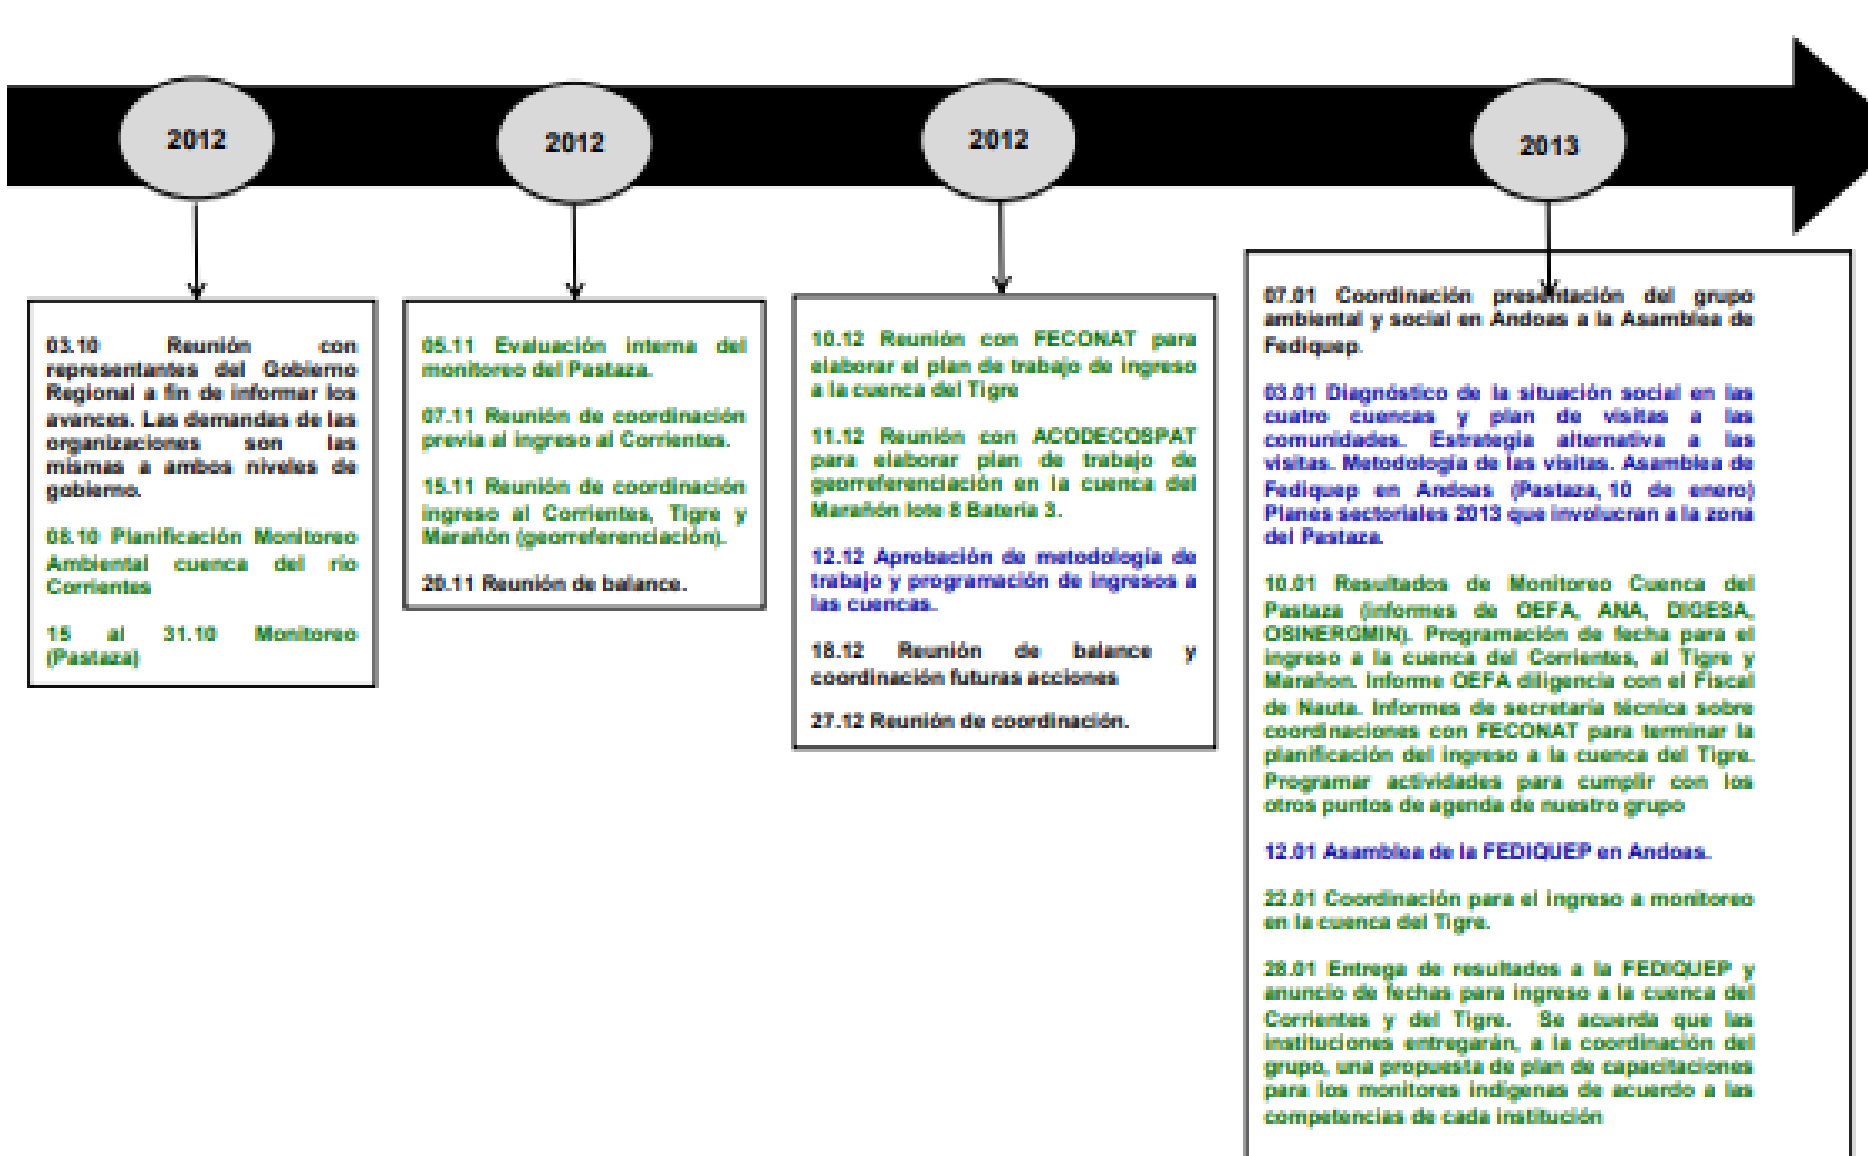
2012

2012

2012

2013

03.10 Reunión con representantes del Gobierno Regional a fin de informar los avances. Las demandas de las organizaciones son las mismas a ambos niveles de gobierno.

08.10 Planificación Monitoreo Ambiental cuenca del río Corrientes

15 al 31.10 Monitoreo (Pastaza)

05.11 Evaluación interna del monitoreo del Pastaza.

07.11 Reunión de coordinación previa al ingreso al Corrientes.

15.11 Reunión de coordinación ingreso al Corrientes, Tigre y Marañón (georreferenciación).

20.11 Reunión de balance.

10.12 Reunión con FECONAT para elaborar el plan de trabajo de ingreso a la cuenca del Tigre

11.12 Reunión con ACODECOSPAT para elaborar plan de trabajo de georreferenciación en la cuenca del Marañón lote 8 Batería 3.

12.12 Aprobación de metodología de trabajo y programación de ingresos a las cuencas.

18.12 Reunión de balance y coordinación futuras acciones

27.12 Reunión de coordinación.

07.01 Coordinación presentación del grupo ambiental y social en Andoas a la Asamblea de Fediquep.

03.01 Diagnóstico de la situación social en las cuatro cuencas y plan de visitas a las comunidades. Estrategia alternativa a las visitas. Metodología de las visitas. Asamblea de Fediquep en Andoas (Pastaza, 10 de enero) Planes sectoriales 2013 que involucran a la zona del Pastaza.

10.01 Resultados de Monitoreo Cuenca del Pastaza (informes de OEFA, ANA, DIGESA, OSINERGMIN). Programación de fecha para el ingreso a la cuenca del Corrientes, al Tigre y Marañon. Informe OEFA diligencia con el Fiscal de Nauta. Informes de secretaría técnica sobre coordinaciones con FECONAT para terminar la planificación del ingreso a la cuenca del Tigre. Programar actividades para cumplir con los otros puntos de agenda de nuestro grupo

12.01 Asamblea de la FEDIQUEP en Andoas.

22.01 Coordinación para el ingreso a monitoreo en la cuenca del Tigre.

28.01 Entrega de resultados a la FEDIQUEP y anuncio de fechas para ingreso a la cuenca del Corrientes y del Tigre. Se acuerda que las instituciones entregarán, a la coordinación del grupo, una propuesta de plan de capacitaciones para los monitores indígenas de acuerdo a las competencias de cada institución